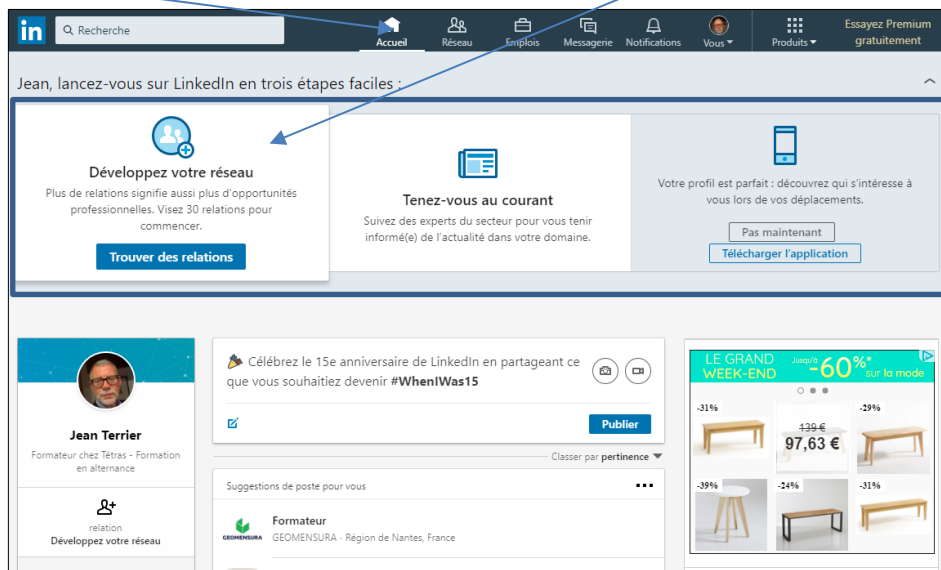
in Recherche

Accueil Réseau Emplois Messagerie Notifications Vous Produits Essayez Premium gratuitement

Jean, lancez-vous sur LinkedIn en trois étapes faciles :

Développez votre réseau
Plus de relations signifie aussi plus d'opportunités professionnelles. Visez 30 relations pour commencer.
Trouver des relations

Tenez-vous au courant
Suivez des experts du secteur pour vous tenir informé(e) de l'actualité dans votre domaine.

Votre profil est parfait : découvrez qui s'intéresse à vous lors de vos déplacements.
Pas maintenant
Télécharger l'application

Jean Terrier
Formateur chez Tétras - Formation en alternance

relation
Développez votre réseau

Célébrez le 15e anniversaire de LinkedIn en partageant ce que vous souhaitiez devenir #WhenIWas15

Publier

Classer par pertinence

Suggestions de poste pour vous

Formateur
GEOMENSURA
GEOMENSURA - Région de Nantes, France

LE GRAND WEEK-END Jusqu'à -60%* sur la mode

-31%
139 €
97,63 €
-29%
-39%
-24%
-31%